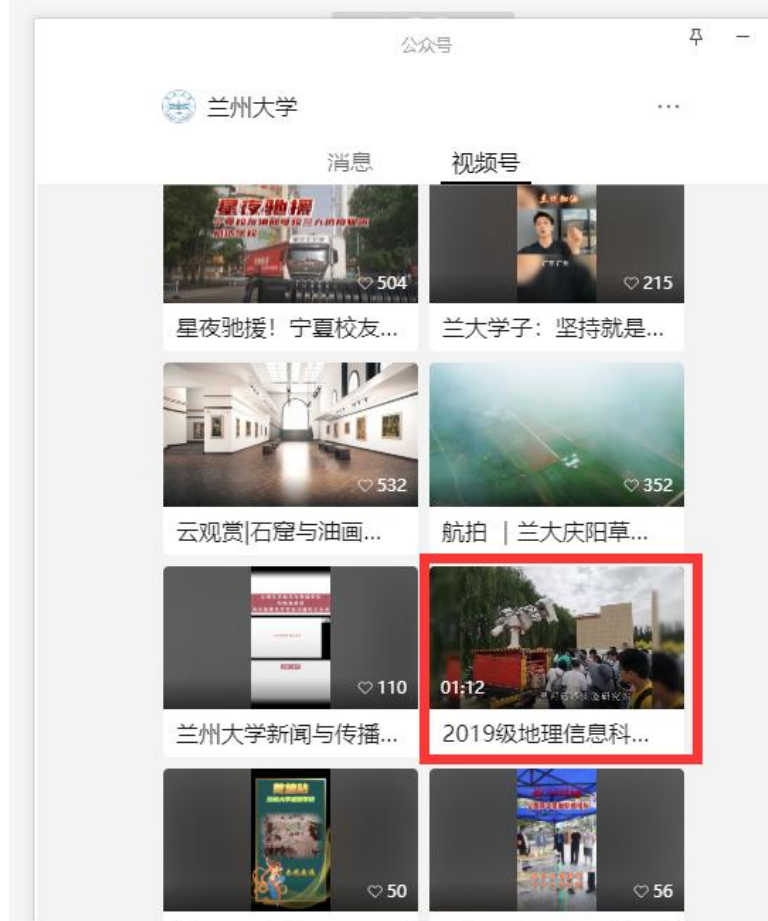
公众号

兰州大学

...

消息 视频号

星夜驰援

♡ 504

星夜驰援！宁夏校友...

♡ 215

兰大学子：坚持就是...

♡ 532

云观赏|石窟与油画...

♡ 352

航拍 ｜兰大庆阳草...

♡ 110

兰州大学新闻与传播...

01:12

2019级地理信息科...

♡ 50

♡ 56